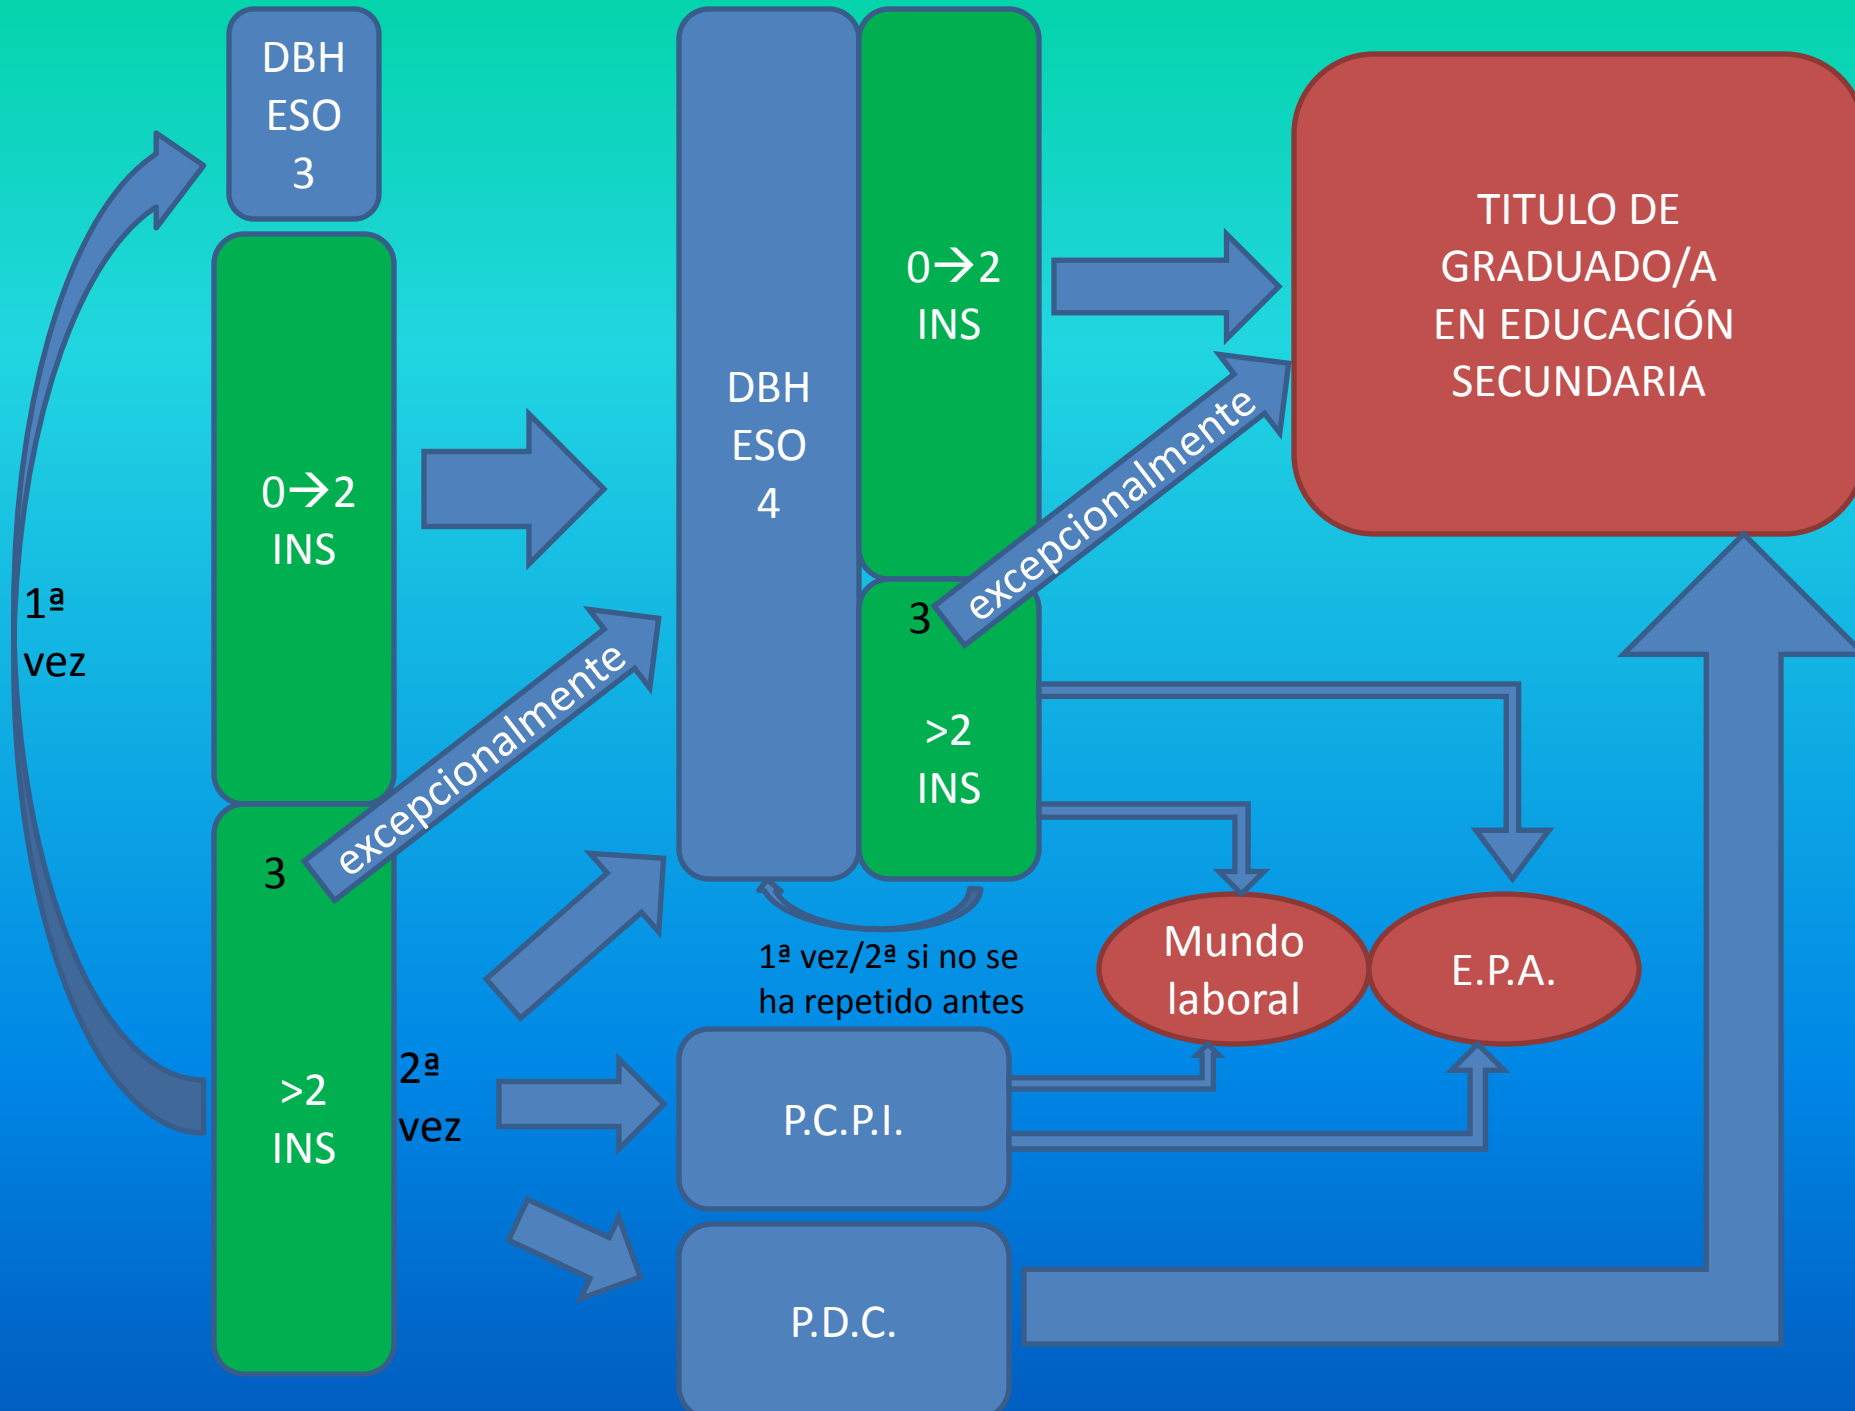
DBH
ESO
3

0→2
INS

1ª
vez

3

excepcionalmente

>2
INS

2ª
vez

DBH
ESO
4

0→2
INS

3

excepcionalmente

>2
INS

1ª vez/2ª si no se ha repetido antes

P.C.P.I.

P.D.C.

TITULO DE GRADUADO/A EN EDUCACIÓN SECUNDARIA

Mundo laboral

E.P.A.